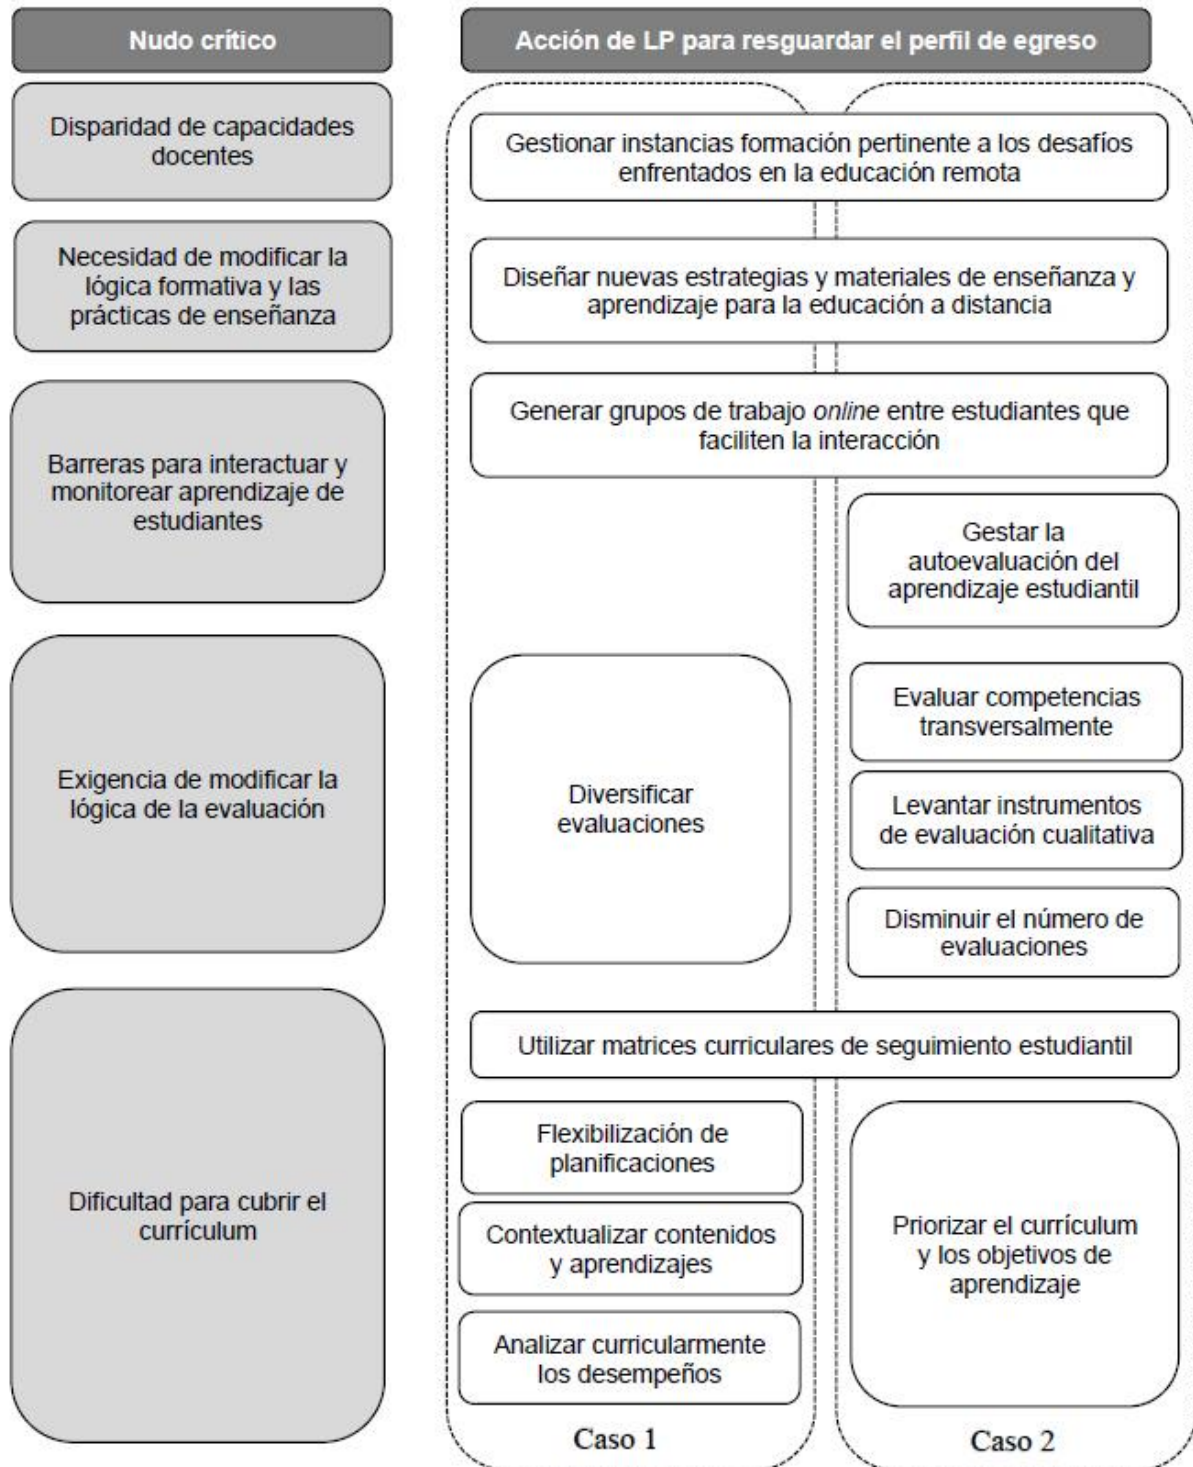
Nudo crítico

Acción de LP para resguardar el perfil de egreso

Disparidad de capacidades docentes

Gestionar instancias formación pertinente a los desafíos enfrentados en la educación remota

Necesidad de modificar la lógica formativa y las prácticas de enseñanza

Diseñar nuevas estrategias y materiales de enseñanza y aprendizaje para la educación a distancia

Barreras para interactuar y monitorear aprendizaje de estudiantes

Generar grupos de trabajo *online* entre estudiantes que faciliten la interacción

Gestar la autoevaluación del aprendizaje estudiantil

Exigencia de modificar la lógica de la evaluación

Diversificar evaluaciones

Evaluar competencias transversalmente

Levantar instrumentos de evaluación cualitativa

Disminuir el número de evaluaciones

Dificultad para cubrir el currículum

Utilizar matrices curriculares de seguimiento estudiantil

Flexibilización de planificaciones

Contextualizar contenidos y aprendizajes

Analizar curricularmente los desempeños

Priorizar el currículum y los objetivos de aprendizaje

Caso 1

Caso 2